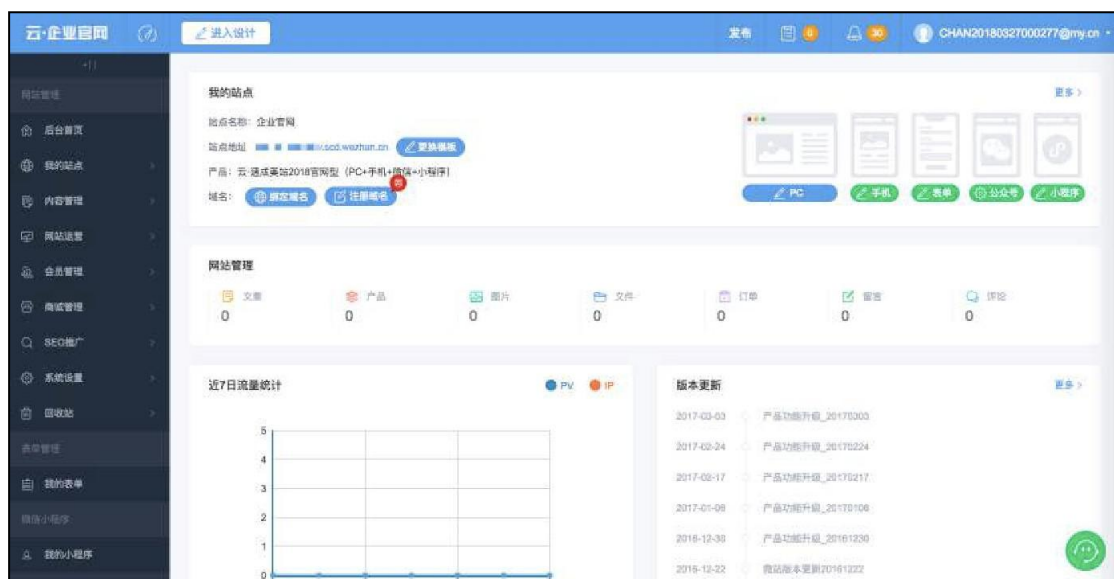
云·企业官网

进入设计

发布 0 30 CHAN20180327000277@my.cn

网站管理
后台首页
我的站点
内容管理
网站运营
会员管理
商城管理
SEO推广
系统设置
回收站
表单管理
我的表单
微信小程序
我的小程序

我的站点
更多 >
站点名称：企业官网
站点地址 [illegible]v.scd.wezhan.cn 更换模板
产品：云·速成美站2018官网型（PC+手机+微信+小程序）
域名： 绑定域名 注册域名

PC 手机 表单 公众号 小程序

网站管理
文章 0
产品 0
图片 0
文件 0
订单 0
留言 0
评论 0

近7日流量统计
PV IP
5
4
3
2
1
0

版本更新
更多 >
2017-03-03 产品功能升级_20170303
2017-02-24 产品功能升级_20170224
2017-02-17 产品功能升级_20170217
2017-01-06 产品功能升级_20170106
2016-12-30 产品功能升级_20161230
2016-12-22 微站版本更新20161222